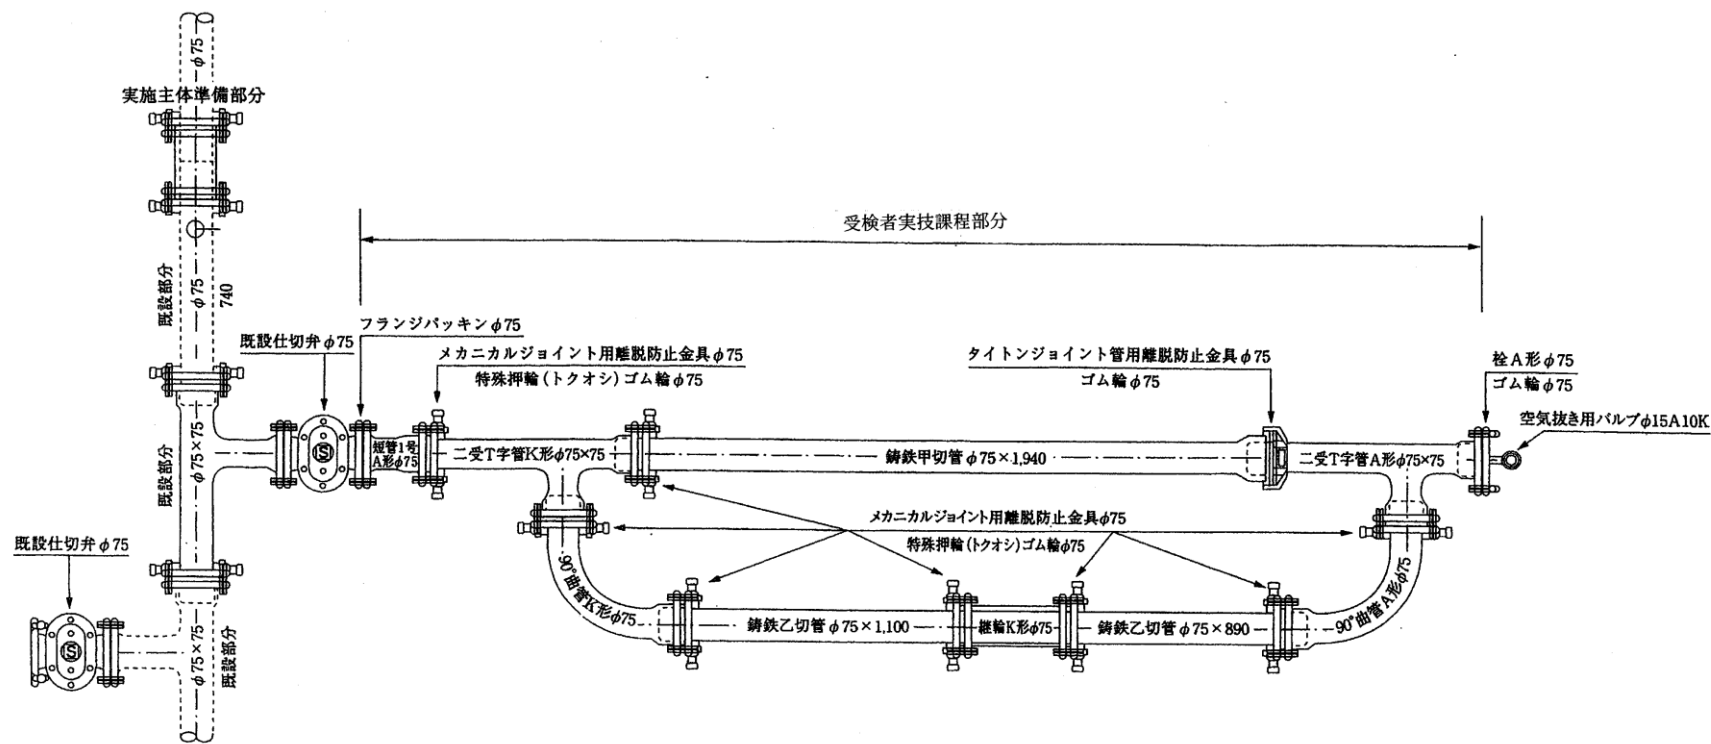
$\phi 75$

実施主体準備部分

既設部分

$\phi 75$

740

既設仕切弁 $\phi 75$

既設部分

$\phi 75\times 75$

既設仕切弁 $\phi 75$

$\phi 75\times 75$

既設部分

受検者実技課程部分

フランジパッキン $\phi 75$

メカニカルジョイント用離脱防止金具 $\phi 75$

特殊押輪（トクオシ）ゴム輪 $\phi 75$

タイトンジョイント管用離脱防止金具 $\phi 75$

ゴム輪 $\phi 75$

栓A形 $\phi 75$

ゴム輪 $\phi 75$

空気抜き用バルブ $\phi 15A10K$

短管1号 A形 $\phi 75$

二受T字管K形 $\phi 75\times 75$

鋳鉄甲切管 $\phi 75\times 1,940$

二受T字管A形 $\phi 75\times 75$

メカニカルジョイント用離脱防止金具 $\phi 75$

特殊押輪（トクオシ）ゴム輪 $\phi 75$

90°曲管K形 $\phi 75$

鋳鉄乙切管 $\phi 75\times 1,100$

継輪K形 $\phi 75$

鋳鉄乙切管 $\phi 75\times 890$

90°曲管A形 $\phi 75$